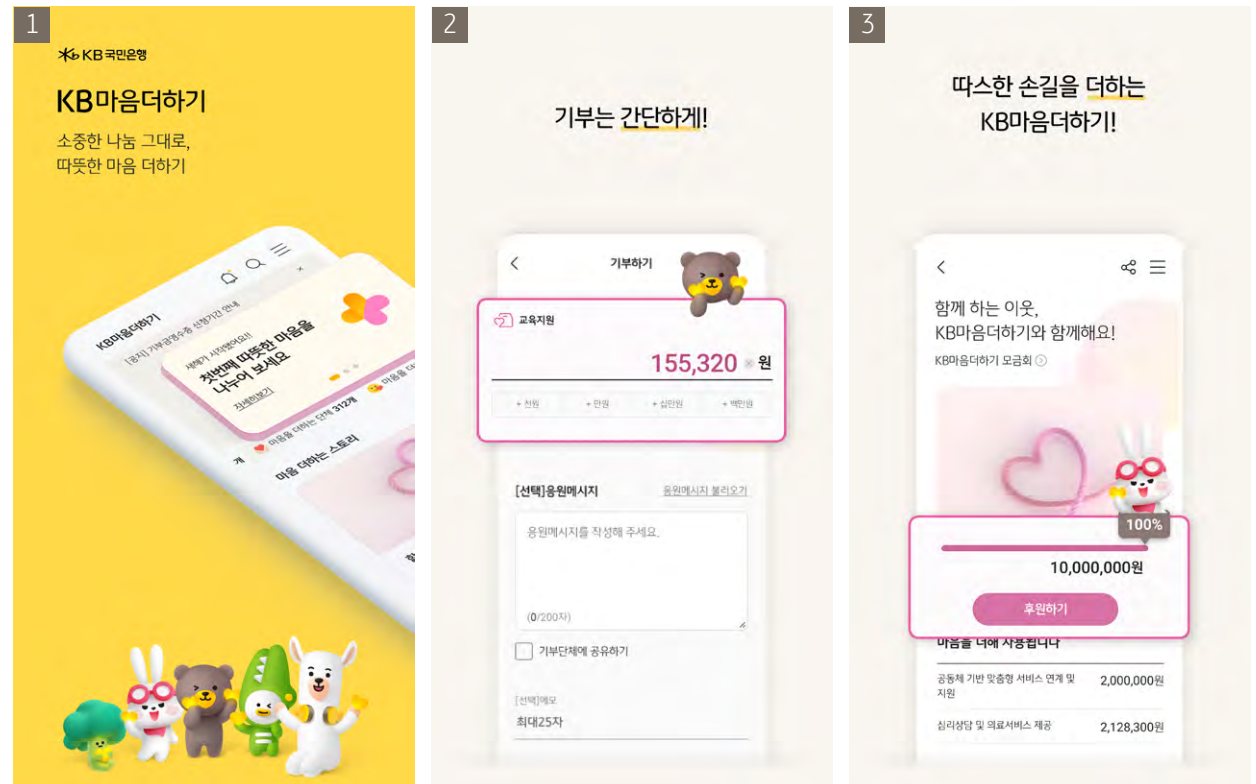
1

KB국민은행

KB마음더하기

소중한 나눔 그대로,
따뜻한 마음 더하기

KB마음더하기

[공지] 기부금영수증 신청기간 안내

새해가 시작됐어요!!
첫번째 따뜻한 마음을 나누어 보세요

자세히보기

마음을 더하는 단체 312개

마음 더하는 스토리

2

기부는 간단하게!

기부하기

교육지원

155,320 원

+ 천원 + 만원 + 십만원 + 백만원

[선택]응원메시지 응원메시지 불러오기

응원메시지를 작성해 주세요.

(0/200자)

기부단체에 공유하기

[선택]메모

최대25자

3

따스한 손길을 더하는
KB마음더하기!

함께 하는 이웃,
KB마음더하기와 함께해요!

KB마음더하기 모금회

100%

10,000,000원

후원하기

마음을 더해 사용됩니다

| 공동체 기반 맞춤형 서비스 연계 및 지원 | 2,000,000원 |
|---|---|
| 심리상담 및 의료서비스 제공 | 2,128,300원 |